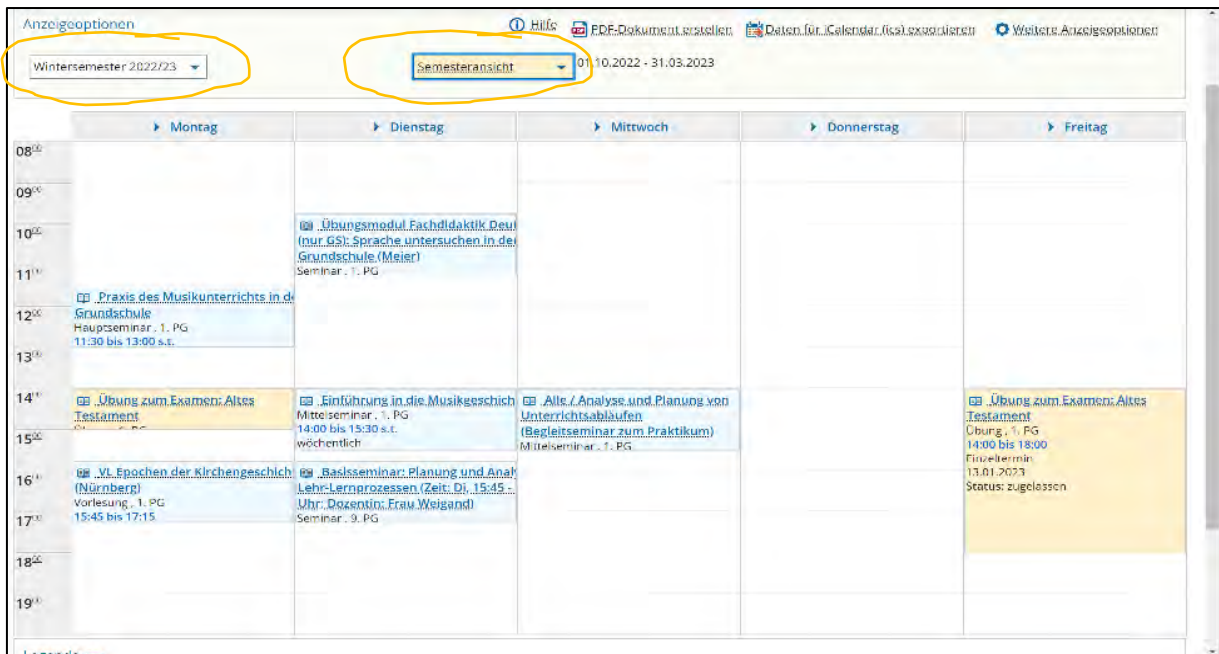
Anzeigeoptionen

Hilfe PDF-Dokument erstellen Daten für iCalendar (ics) exportieren Weitere Anzeigeoptionen

Wintersemester 2022/23

Semesteransicht 01.10.2022 - 31.03.2023

| | Montag | Dienstag | Mittwoch | Donnerstag | Freitag |
|---|---|---|---|---|---|
| $08^{00}$ | | | | | |
| $09^{00}$ | | | | | |
| $10^{00}$ | | Übungsmodul Fachdidaktik Deut (nur GS): Sprache untersuchen in der Grundschule (Meier) Seminar , 1. PG | | | |
| $11^{00}$ | | | | | |
| $12^{00}$ | Praxis des Musikunterrichts in de Grundschule Hauptseminar , 1. PG 11:30 bis 13:00 s.t. | | | | |
| $13^{00}$ | | | | | |
| $14^{00}$ | Übung zum Examen: Altes Testament | Einführung in die Musikgeschich Mittelseminar , 1. PG 14:00 bis 15:30 s.t. wöchentlich | Alle / Analyse und Planung von Unterrichtsabläufen (Begleitseminar zum Praktikum) Mittelseminar , 1. PG | | Übung zum Examen: Altes Testament Übung , 1. PG 14:00 bis 18:00 Einzeltermin 13.01.2023 Status: zugelassen |
| $15^{00}$ | | | | | |
| $16^{00}$ | VL Epochen der Kirchengeschich (Nürnberg) Vorlesung , 1. PG 15:45 bis 17:15 | Basisseminar: Planung und Anal Lehr-Lernprozessen (Zeit: Di, 15:45 - Uhr; Dozentin: Frau Weigand) Seminar , 9. PG | | | |
| $17^{00}$ | | | | | |
| $18^{00}$ | | | | | |
| $19^{00}$ | | | | | |

Legende